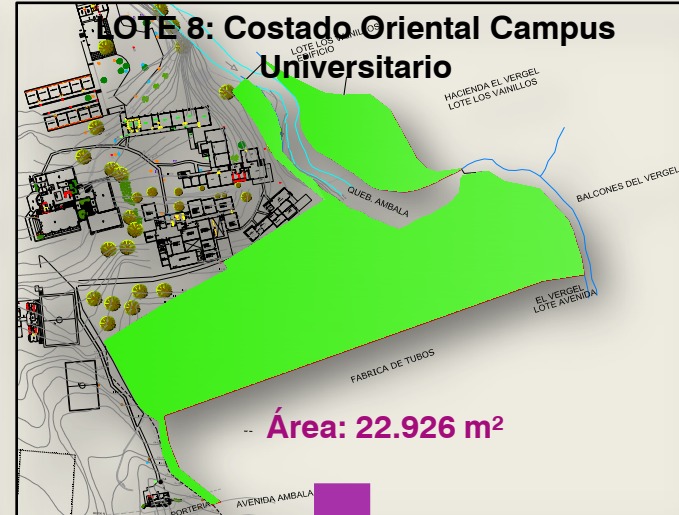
LOTE 8: Costado Oriental Campus Universitario

LOTE LOS VAINILLOS
EDIFICIO

HACIENDA EL VERGEL
LOTE LOS VAINILLOS

QUEB. AMBALA

BALCONES DEL VERGEL

EL VERGEL
LOTE AVENIDA

FABRICA DE TUBOS

Área: 22.926 m²

PORTERIA

AVENIDA AMBALA